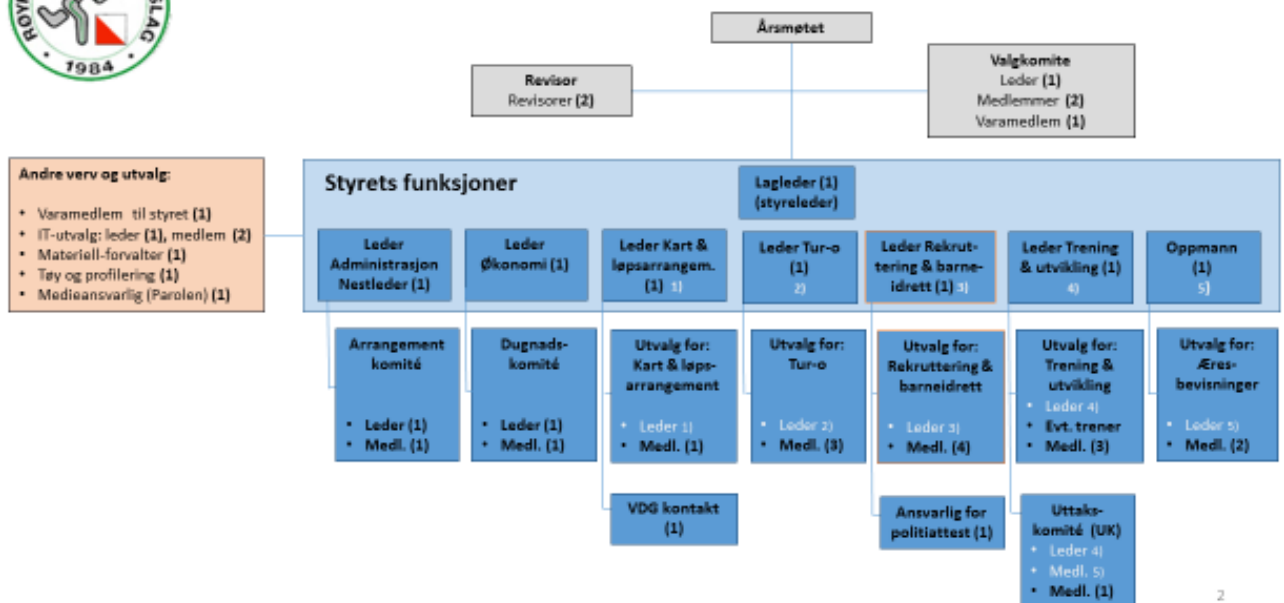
ROY LAG 1984

Årsmøtet

Revisor
Revisorer (2)

Valgkomite
Leder (1)
Medlemmer (2)
Varamedlem (1)

Andre verv og utvalg:

- Varamedlem til styret (1)
- IT-utvalg: leder (1), medlem (2)
- Materiell-forvalter (1)
- Tøy og profilering (1)
- Medieansvarlig (Parolen) (1)

Styrets funksjoner

Lagleder (1) (styreleder)

Leder Administrasjon Nestleder (1)

Leder Økonomi (1)

Leder Kart & løpsarrangem. (1) 1)

Leder Tur-o (1) 2)

Leder Rekruttering & barneidrett (1) 3)

Leder Trening & utvikling (1) 4)

Oppmann (1) 5)

Arrangement komité
- Leder (1)
- Medl. (1)

Dugnadskomité
- Leder (1)
- Medl. (1)

Utvalg for: Kart & løpsarrangement
- Leder 1)
- Medl. (1)

Utvalg for: Tur-o
- Leder 2)
- Medl. (3)

Utvalg for: Rekruttering & barneidrett
- Leder 3)
- Medl. (4)

Utvalg for: Trening & utvikling
- Leder 4)
- Evt. trener
- Medl. (3)

Utvalg for: Æresbevisninger
- Leder 5)
- Medl. (2)

VDG kontakt (1)

Ansvarlig for politiattest (1)

Uttakskomité (UK)
- Leder 4)
- Medl. 5)
- Medl. (1)

2